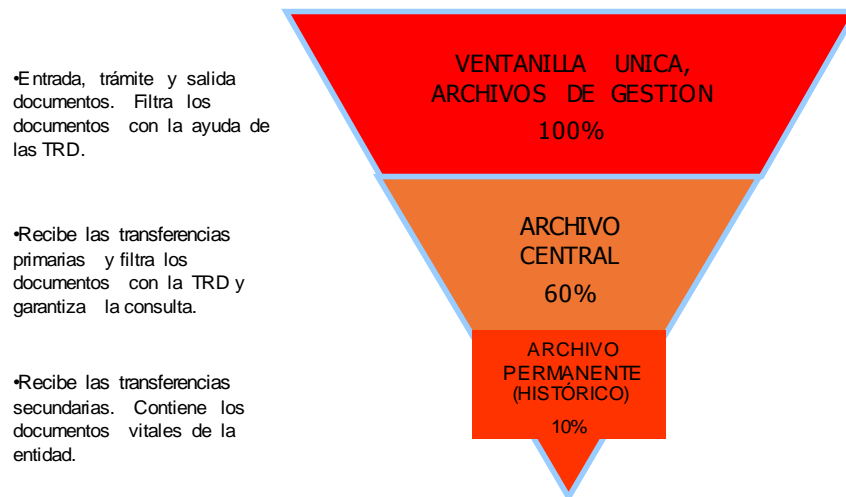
•Entrada, trámite y salida documentos. Filtra los documentos con la ayuda de las TRD.

VENTANILLA UNICA, ARCHIVOS DE GESTION
100%

•Recibe las transferencias primarias y filtra los documentos con la TRD y garantiza la consulta.

ARCHIVO CENTRAL
60%

•Recibe las transferencias secundarias. Contiene los documentos vitales de la entidad.

ARCHIVO PERMANENTE (HISTÓRICO)
10%